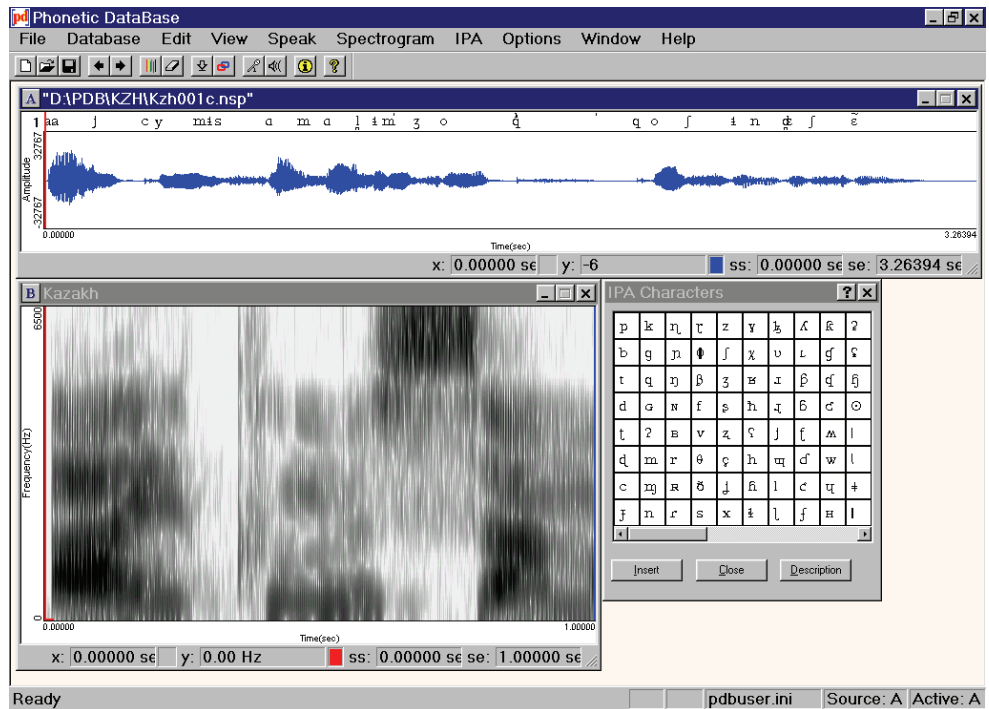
Phonetic DataBase

File Database Edit View Speak Spectrogram IPA Options Window Help

A "D:\PDB\KZH\Kzh001c.nsp"

1 aa j c y mis a m a l im ʒ o q̊ ' q o ʃ i n ʤ ʃ ɛ̃

32767
Amplitude
-32767
0.00000
Time(sec)
3.26394

x: 0.00000 se y: -6 ss: 0.00000 se se: 3.26394 se

B Kazakh

6500
Frequency(Hz)
0
0.00000
Time(sec)
1.00000

x: 0.00000 se y: 0.00 Hz ss: 0.00000 se se: 1.00000 se

IPA Characters

| p | k | ɳ | ʈ | z | ɣ | ɮ | ʎ | ƙ | ʔ |
|---|---|---|---|---|---|---|---|---|---|
| b | g | ɲ | ɸ | ʃ | χ | ʋ | ʟ | ɠ | ʕ |
| t | q | ŋ | β | ʒ | ʁ | ɹ | ƥ | ɗ | ɦ |
| d | ɢ | ɴ | f | ʂ | ħ | ɻ | ɓ | ƈ | ʘ |
| ʈ | ʔ | ʙ | v | ʐ | ʕ | j | ɭ | ʍ | ǀ |
| ɖ | m | r | θ | ç | h | ɰ | ɗ | w | ǁ |
| c | ɱ | ʀ | ð | ʝ | ɦ | l | ƈ | ɥ | ǂ |
| ɟ | n | ɾ | s | x | ɬ | ɭ | ʄ | ʜ | ǃ |

Insert Close Description

Ready pdbuser.ini Source: A Active: A